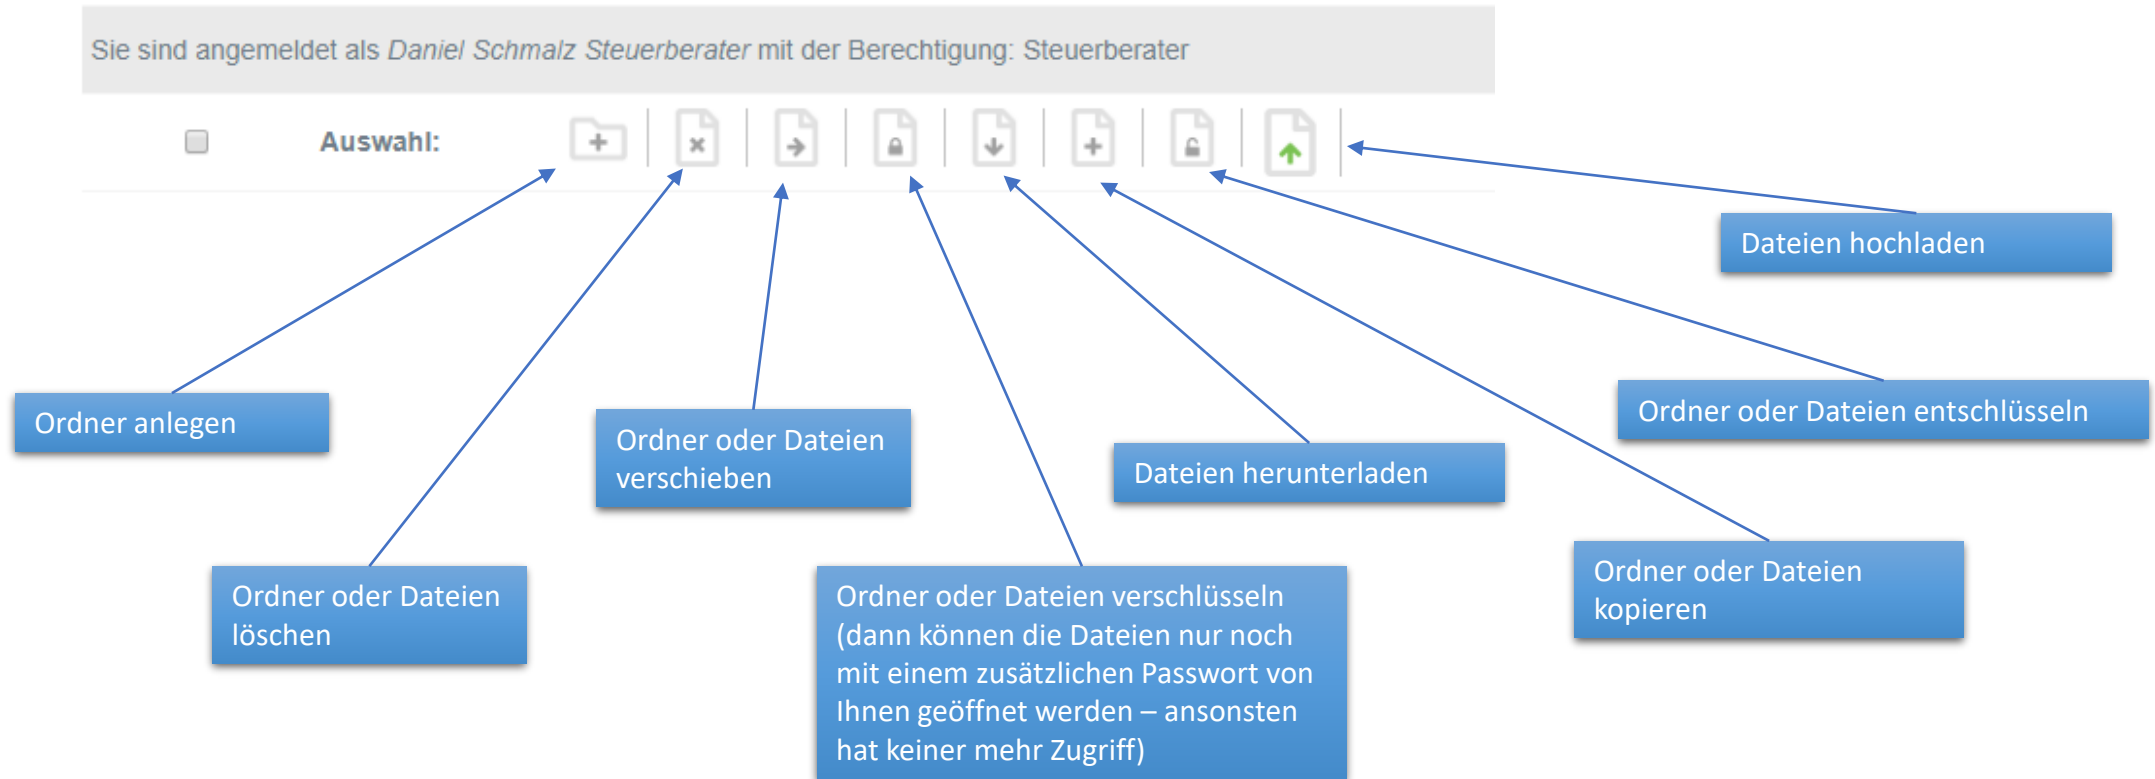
Sie sind angemeldet als *Daniel Schmalz Steuerberater* mit der Berechtigung: Steuerberater

Auswahl:

Dateien hochladen

Ordner anlegen

Ordner oder Dateien verschieben

Ordner oder Dateien entschlüsseln

Dateien herunterladen

Ordner oder Dateien löschen

Ordner oder Dateien verschlüsseln (dann können die Dateien nur noch mit einem zusätzlichen Passwort von Ihnen geöffnet werden – ansonsten hat keiner mehr Zugriff)

Ordner oder Dateien kopieren